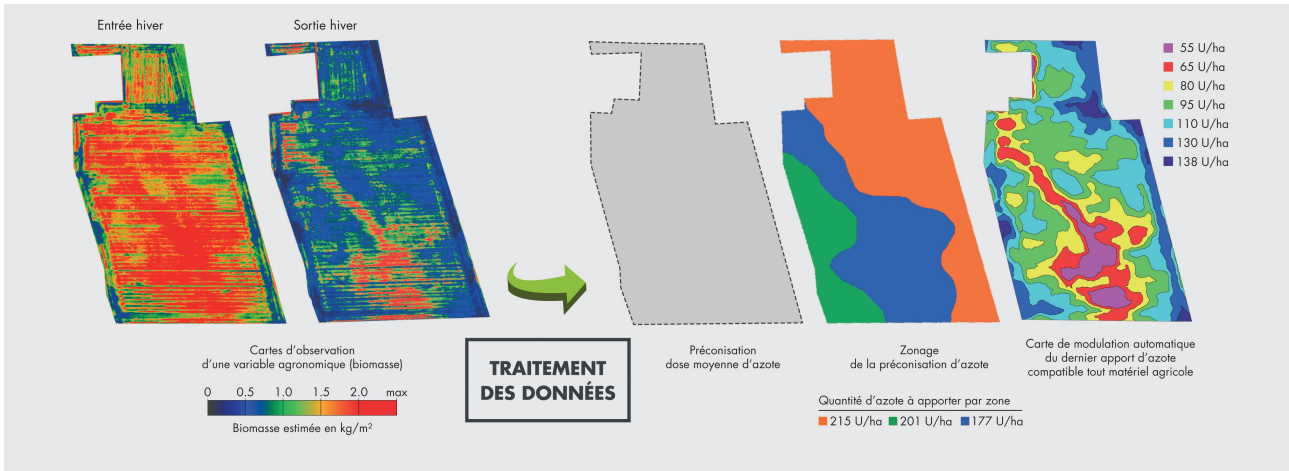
Entrée hiver

Sortie hiver

Cartes d'observation d'une variable agronomique (biomasse)

0 0.5 1.0 1.5 2.0 max

Biomasse estimée en kg/m$^2$

TRAITEMENT DES DONNÉES

Préconisation dose moyenne d'azote

Zonage de la préconisation d'azote

Quantité d'azote à apporter par zone

215 U/ha 201 U/ha 177 U/ha

Carte de modulation automatique du dernier apport d'azote compatible tout matériel agricole

55 U/ha
65 U/ha
80 U/ha
95 U/ha
110 U/ha
130 U/ha
138 U/ha